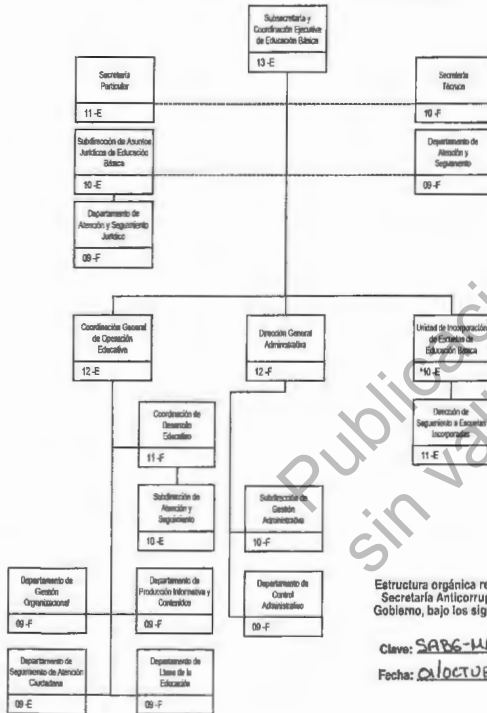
Subsecretaría y Coordinación Ejecutiva de Educación Básica
13-E

Secretaría Particular
11-E

Secretaría Técnica
10-F

Subdirección de Asuntos Jurídicos de Educación Básica
10-E

Departamento de Atención y Seguimiento
09-F

Departamento de Atención y Seguimiento Jurídico
09-F

Coordinación General de Operación Educativa
12-E

Dirección General Administrativa
12-F

Unidad de Incorporación de Escuelas de Educación Básica
*10-E

Dirección de Seguimiento a Escuelas Incorporadas
11-E

Coordinación de Desarrollo Educativo
11-F

Subdirección de Atención y Seguimiento
10-E

Subdirección de Gestión Administrativa
10-F

Departamento de Gestión Organizacional
09-F

Departamento de Producción Informativa y Contenidos
09-F

Departamento de Control Administrativo
09-F

Departamento de Seguimiento de Atención Ciudadana
09-E

Departamento de Libros de la Educación
09-F

Publicación sin validez

Estructura orgánica re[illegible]
Secretaría Anticorrup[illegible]
Gobierno, bajo los sig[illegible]

Clave: SABG-U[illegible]
Fecha: 01/OCTUB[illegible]